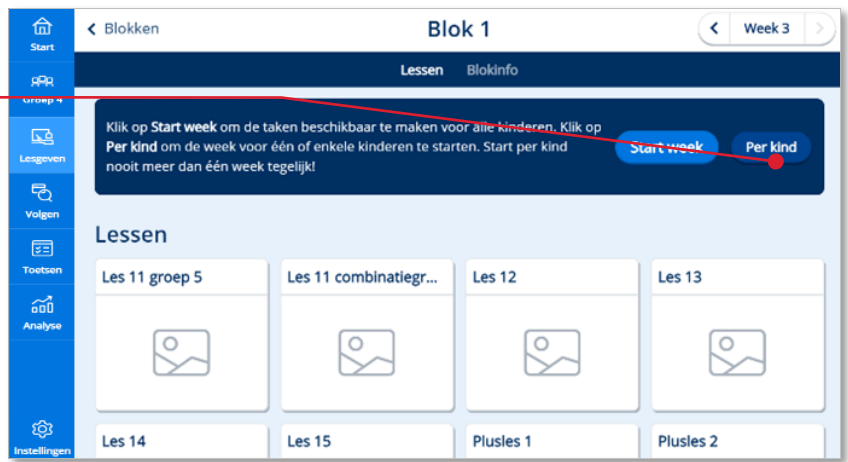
Start

Groep 4

Lesgeven

Volgen

Toetsen

Analyse

Instellingen

Blokken

Blok 1

Week 3

Lessen Blokinfo

Klik op **Start week** om de taken beschikbaar te maken voor alle kinderen. Klik op **Per kind** om de week voor één of enkele kinderen te starten. Start per kind nooit meer dan één week tegelijk!

Start week

Per kind

Lessen

Les 11 groep 5

Les 11 combinatiegr...

Les 12

Les 13

Les 14

Les 15

Plusles 1

Plusles 2